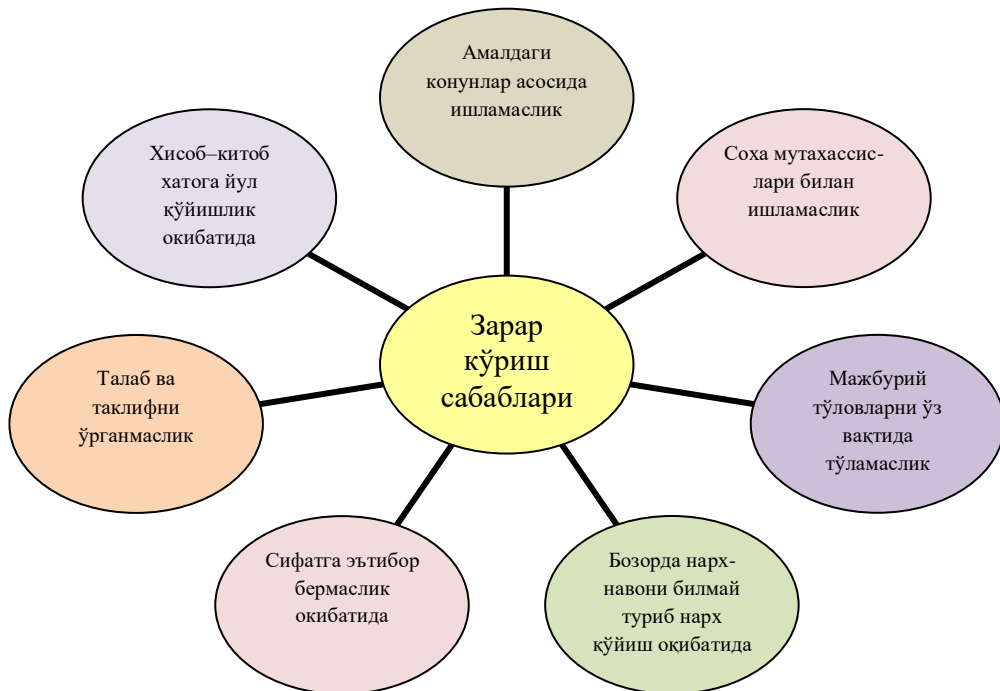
Зарар кўриш сабаблари

Амалдаги конунлар асосида ишламаслик

Соха мутахассислари билан ишламаслик

Мажбурий тўловларни ўз вақтида тўламаслик

Бозорда нарх-навони билмай туриб нарх қўйиш оқибатида

Сифатга эътибор бермаслик окибатида

Талаб ва таклифни ўрганмаслик

Хисоб–китоб хатога йул қўйишлик окибатида